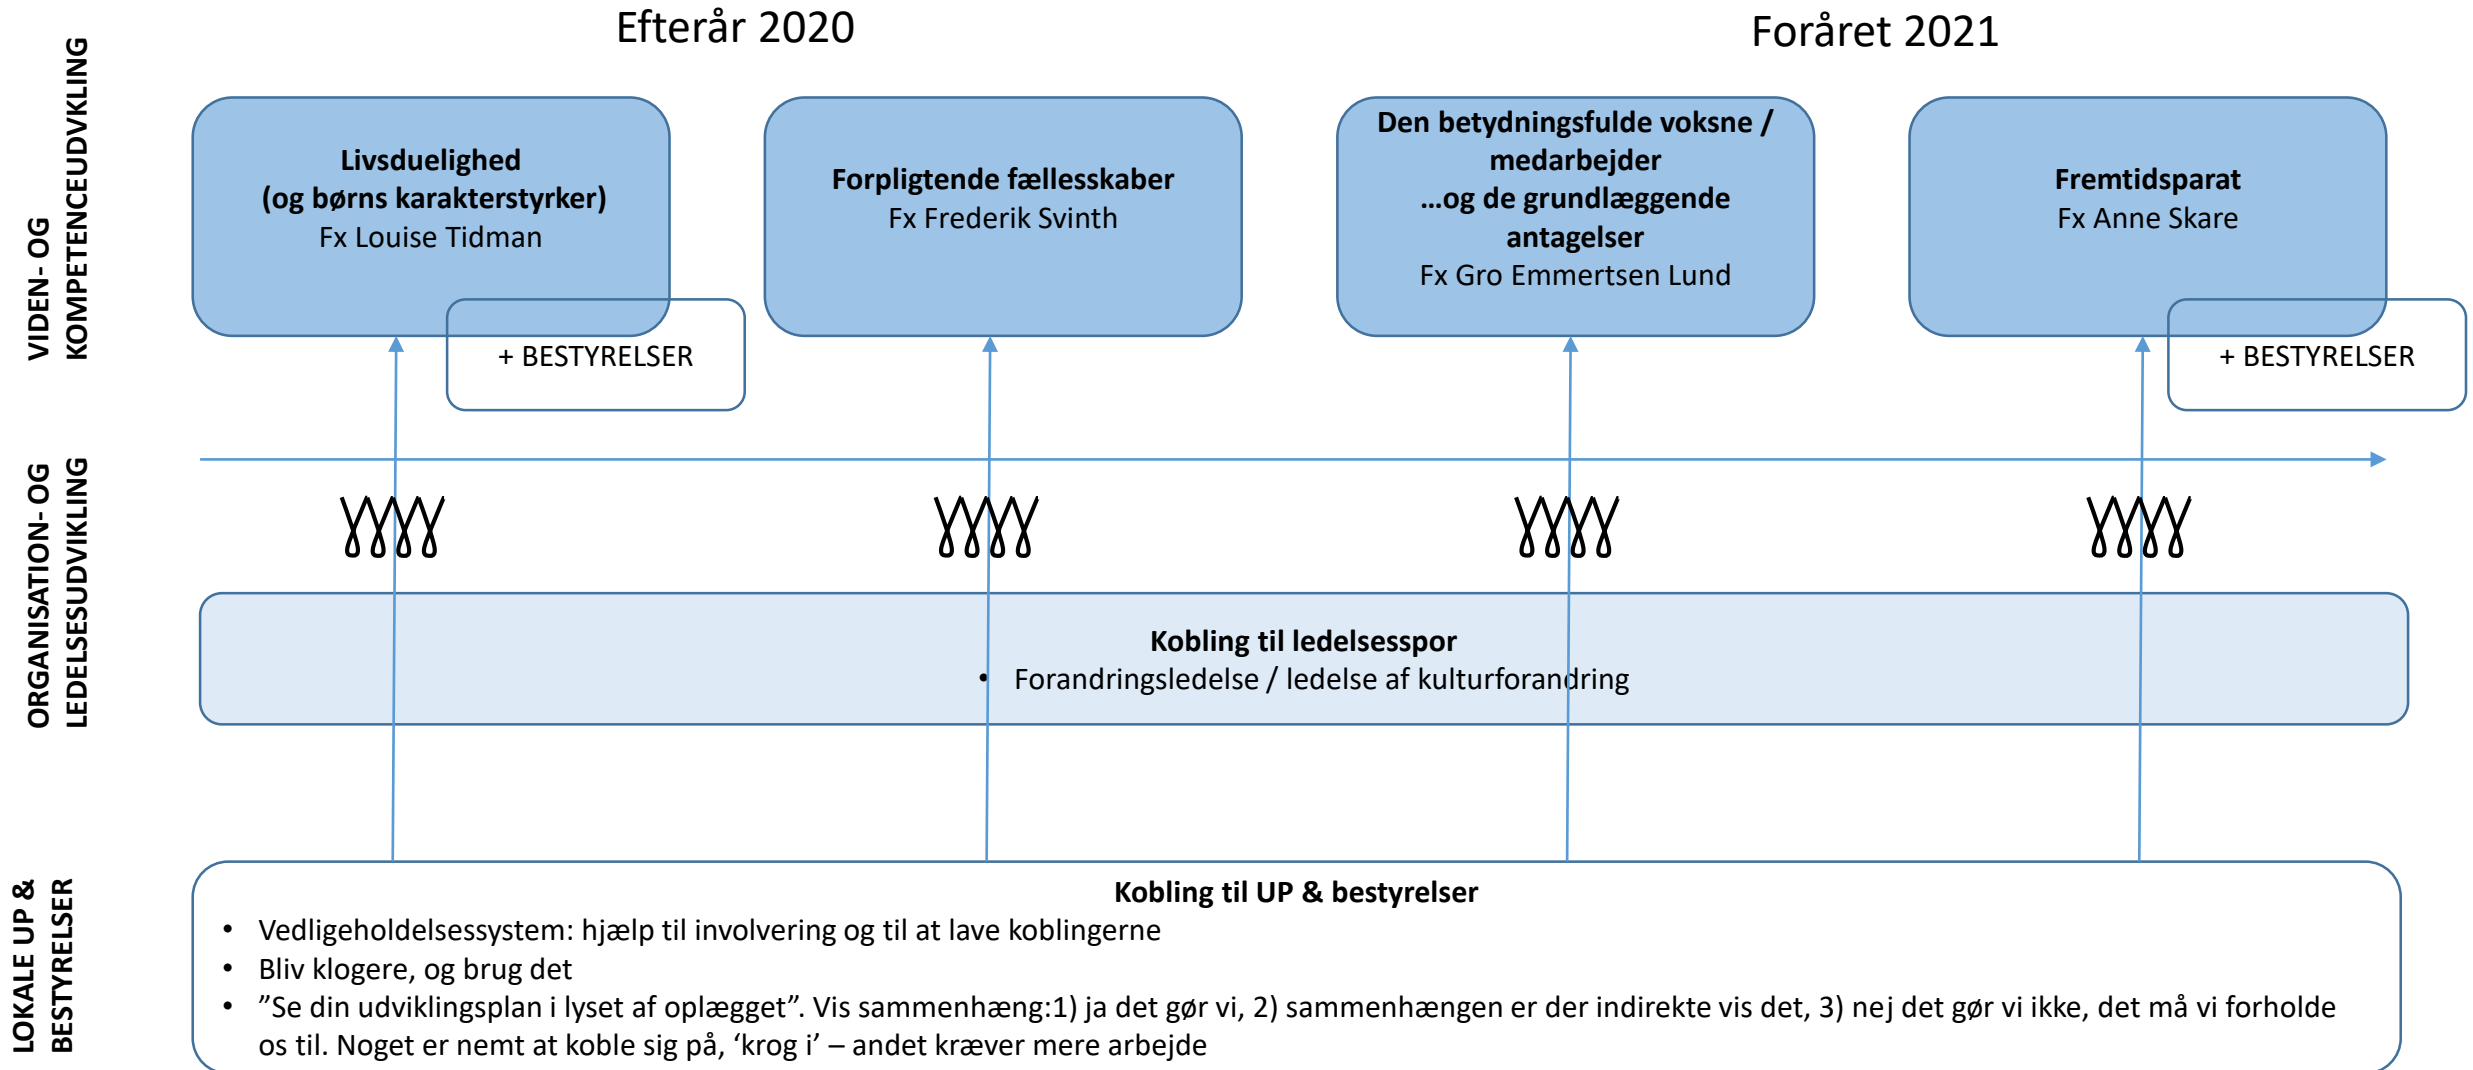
VIDEN- OG KOMPETENCEUDVIKLING

Efterår 2020

Forået 2021

**Livsduelighed (og børns karakterstyrker)**
Fx Louise Tidman

+ BESTYRELSER

**Forpligtende fællesskaber**
Fx Frederik Svinth

**Den betydningsfulde voksne / medarbejder ...og de grundlæggende antagelser**
Fx Gro Emmertsen Lund

**Fremtidsparat**
Fx Anne Skare

+ BESTYRELSER

ORGANISATION- OG LEDELSESUDVIKLING

**Kobling til ledelsesspor**
• Forandringsledelse / ledelse af kulturforandring

LOKALE UP & BESTYRELSER

**Kobling til UP & bestyrelser**
• Vedligeholdelsessystem: hjælp til involvering og til at lave koblingerne
• Bliv klogere, og brug det
• ”Se din udviklingsplan i lyset af oplægget”. Vis sammenhæng:1) ja det gør vi, 2) sammenhængen er der indirekte vis det, 3) nej det gør vi ikke, det må vi forholde os til. Noget er nemt at koble sig på, ‘krog i’ – andet kræver mere arbejde